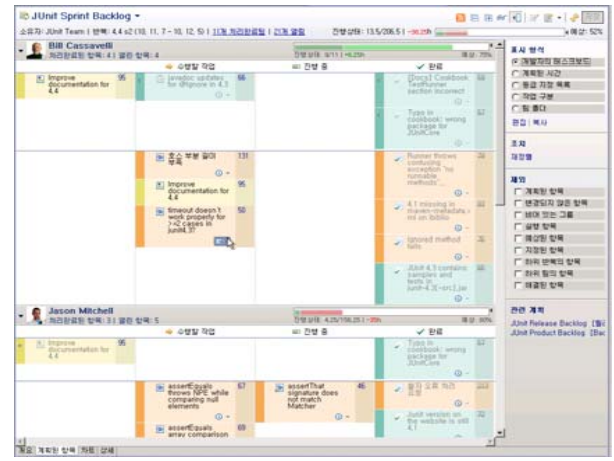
JUnit Sprint Backlog ▾

소유자: JUnit Team | 반복: 4.4 s2 (10. 11. 7 – 10. 12. 5) | 11개 처리완료됨 | 간격 열림    진행상태: 13.5/206.5 | -90.25h    예상: 52%

Bill Cassavelli
처리완료된 항목: 4 | 열린 항목: 4    진행상태: 9/11 | -16.25h    예상: 75%

수행할 작업    진행 중    완료

Improve documentation for 4.4    95

javadoc updates for @Ignore in 4.5    66

[Docs] Cookbook TestRunner section incorrect

Typo in cookbook: wrong package for JUnitCore

호스 부분 필터 수정    131

Improve documentation for 4.4    95

timeout doesn't work properly for >=2 cases in junit4.3?    50

Runner throws confusing exception "no runnable methods"...

4.1 missing in maven-metadata.xml on ibiblio

Ignored method fails

JUnit 4.3 contains samples and tests in junit-4.3[-src].jar

Jason Mitchell
처리완료된 항목: 1 | 열린 항목: 5    진행상태: 4.25/196.25 | -35%    예상: 60%

수행할 작업    진행 중    완료

Improve documentation for 4.4    95

Typo in cookbook: wrong package for JUnitCore

assertEquals throws NPE while comparing null elements    67

assertThat signature does not match Matcher    46

필드 오류 처리 고침

JUnit version on the website is still 4.1

assertEquals array comparison    69

표시 방식
계획된 태스크보드
계획된 시간
종료 지점 목록
작업 구분
팀 볼더
편집 | 복사

조치
재정렬

제외
계획된 항목
연결되지 않은 항목
비어 있는 그룹
설명 항목
예상된 항목
지정된 항목
하위 반복의 항목
하위 팀의 항목
예정된 항목

관련 계획
JUnit Release Backlog [릴
JUnit Product Backlog [백

개요 | 계획된 항목 | 차트 | 상세